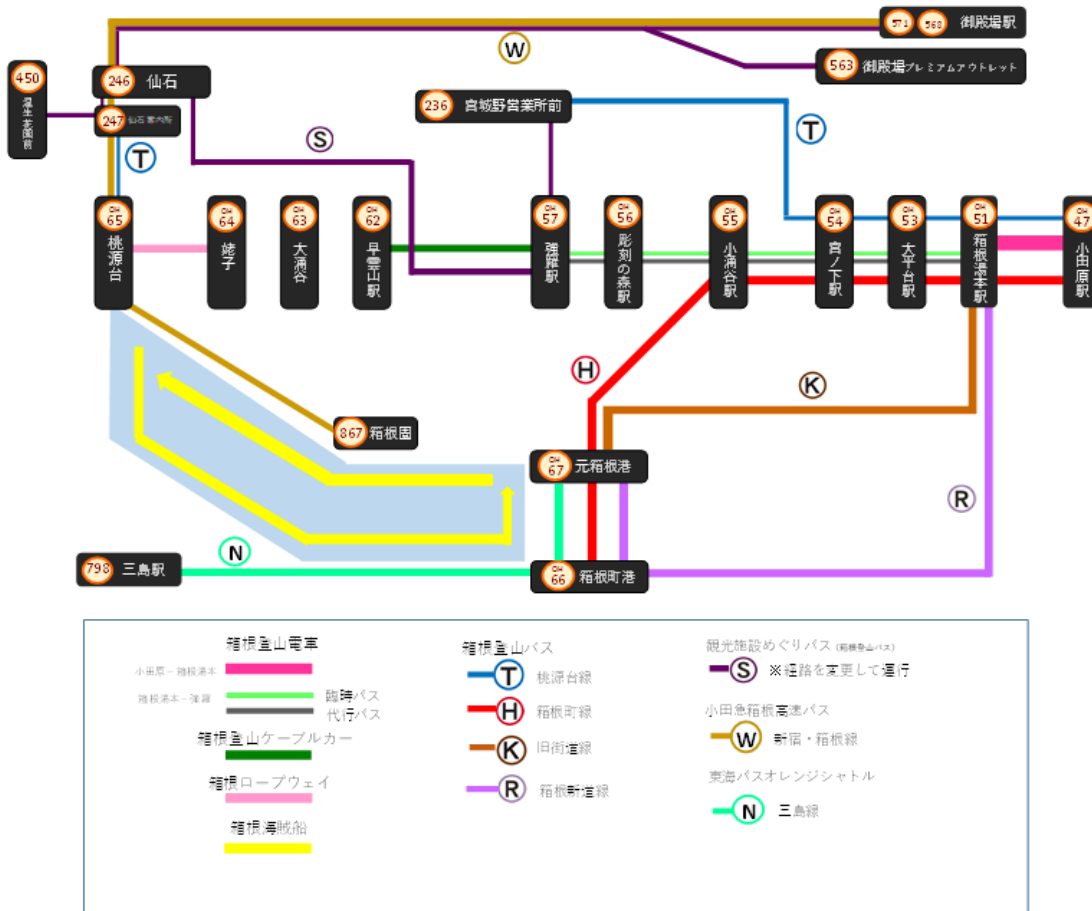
571 568 御殿場駅

W

563 御殿場プレミアムアウトレット

450 湿生花園前

246 仙石

247 仙石案内所

236 宮城野営業所前

T

S

T

OH 65 桃源台

OH 64 姥子

OH 63 大涌谷

OH 62 早雲山駅

OH 57 強羅駅

OH 56 彫刻の森駅

OH 55 小涌谷駅

OH 54 宮ノ下駅

OH 53 大平台駅

OH 51 箱根湯本駅

OH 47 小田原駅

H

K

867 箱根園

OH 67 元箱根港

R

N

798 三島駅

OH 66 箱根町港

箱根登山電車
小田原－箱根湯本
箱根湯本－強羅
臨時バス
代行バス
箱根登山ケーブルカー
箱根ロープウェイ
箱根海賊船

箱根登山バス
T 桃源台線
H 箱根町線
K 旧街道線
R 箱根新道線

観光施設めぐりバス (箱根登山バス)
S ※経路を変更して運行
小田急箱根高速バス
W 新宿・箱根線
東海バスオレンジシャトル
N 三島線